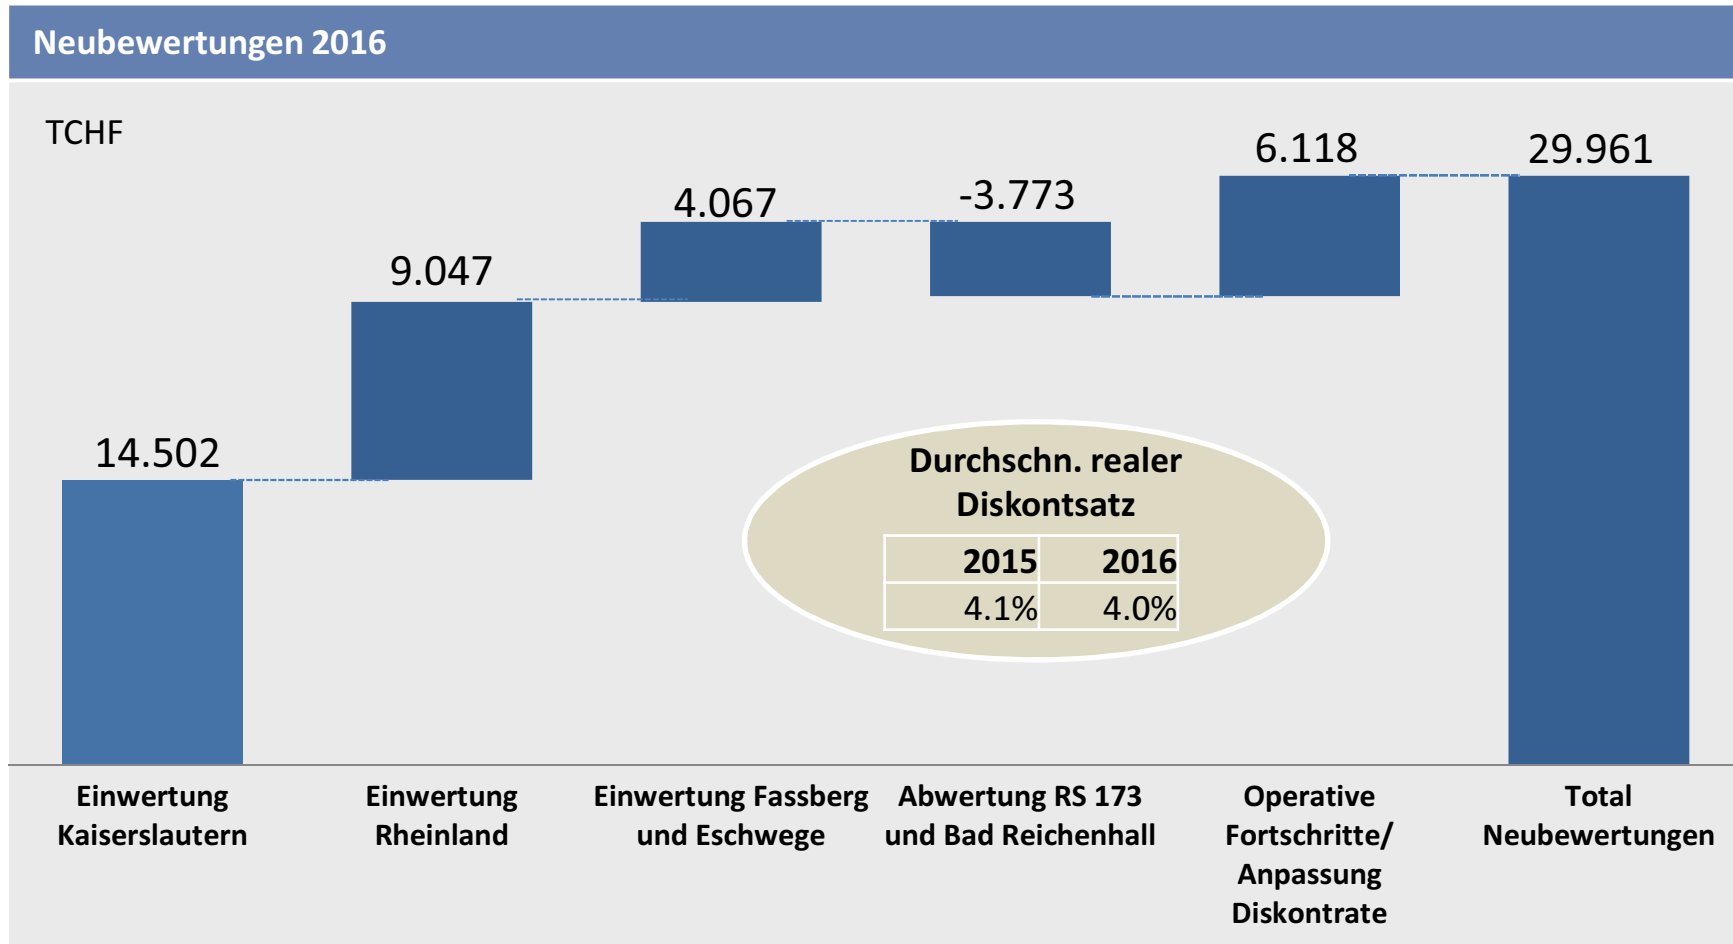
Neubewertungen 2016

TCHF

14.502

9.047

4.067

-3.773

6.118

29.961

Durchschn. realer Diskontsatz

| 2015 | 2016 |
|---|---|
| 4.1% | 4.0% |

Einwertung Kaiserslautern

Einwertung Rheinland

Einwertung Fassberg und Eschwege

Abwertung RS 173 und Bad Reichenhall

Operative Fortschritte/ Anpassung Diskontrate

Total Neubewertungen